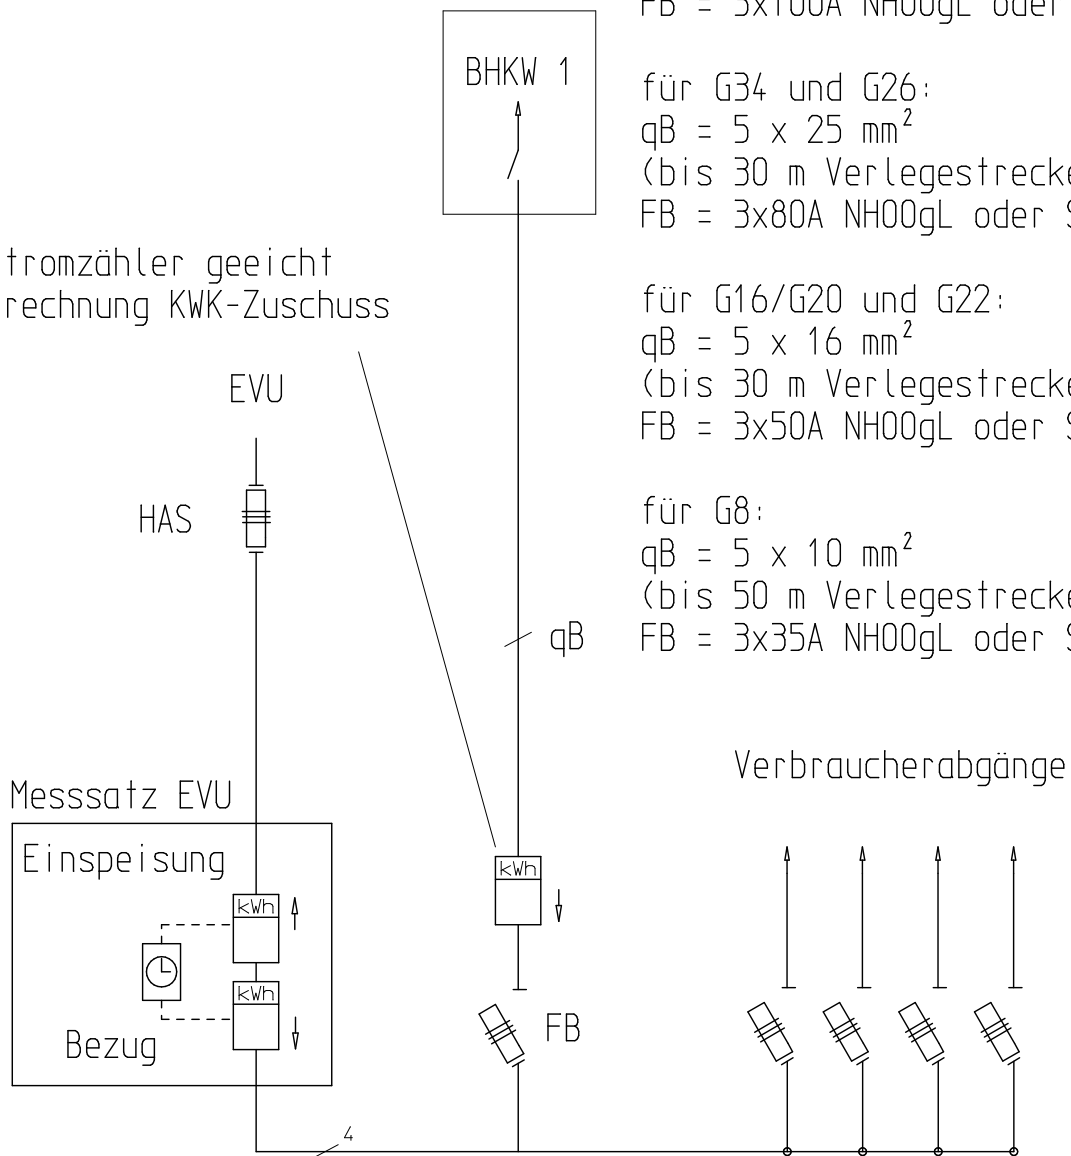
FB = 3x100A NH00gL oder

BHKW 1

für G34 und G26:
qB = 5 x 25 mm$^2$
(bis 30 m Verlegestrecke
FB = 3x80A NH00gL oder S

tromzähler geeicht
rechnung KWK-Zuschuss

für G16/G20 und G22:
qB = 5 x 16 mm$^2$
(bis 30 m Verlegestrecke
FB = 3x50A NH00gL oder S

EVU

HAS

für G8:
qB = 5 x 10 mm$^2$
(bis 50 m Verlegestrecke
FB = 3x35A NH00gL oder S

qB

Verbraucherabgänge

Messsatz EVU

Einspeisung

kWh

kWh

kWh

Bezug

FB

4